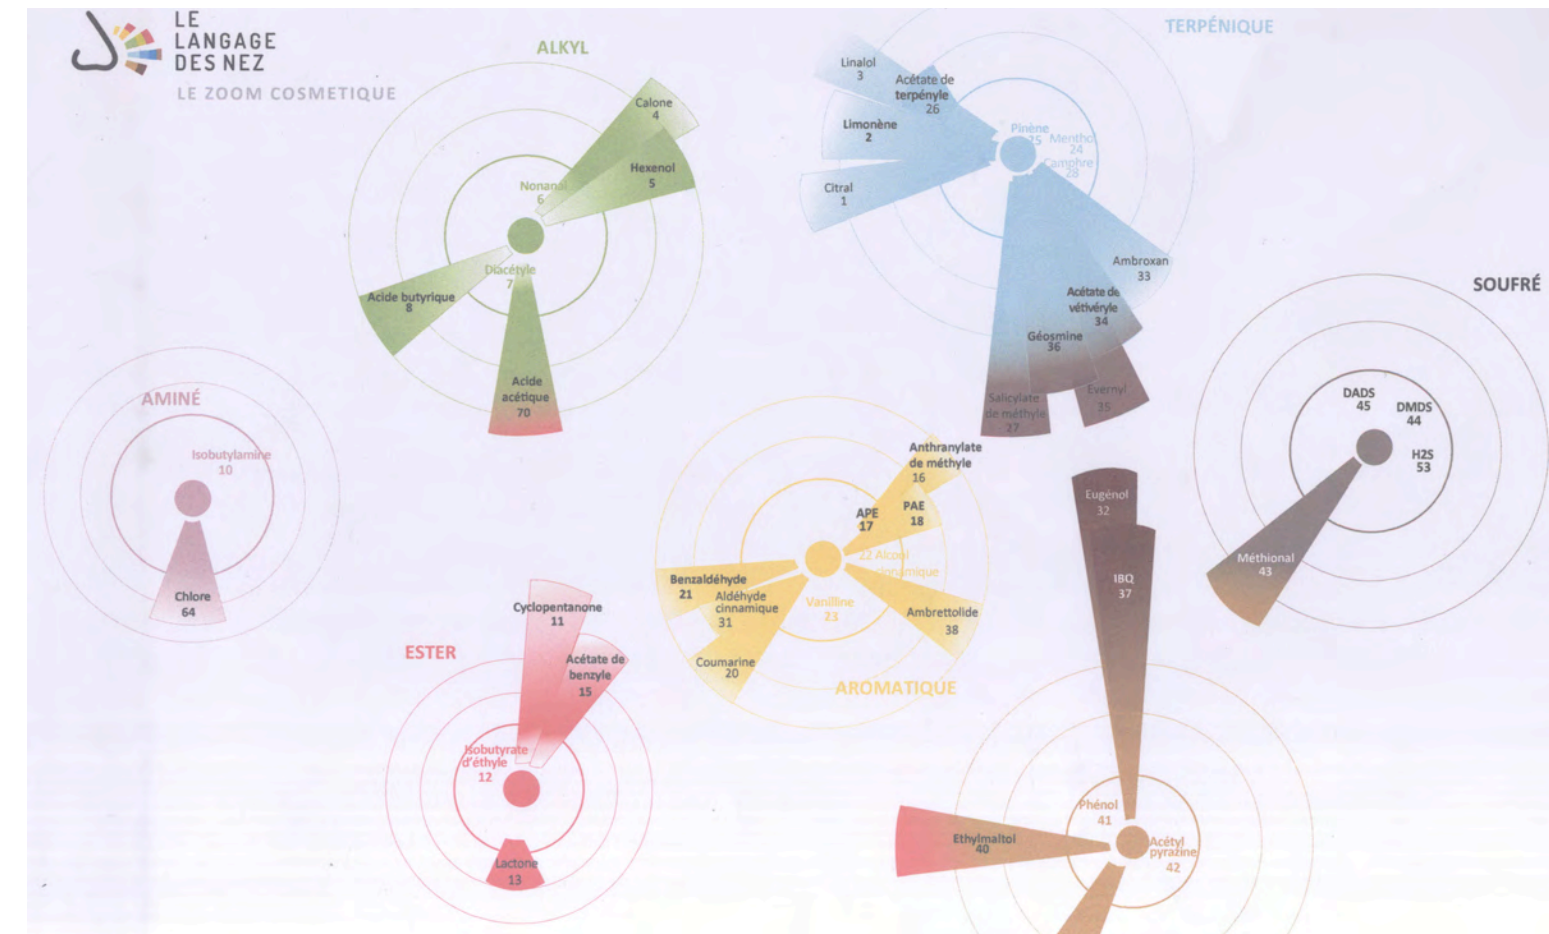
LE LANGAGE DES NEZ
LE ZOOM COSMETIQUE

ALKYL
Calone 4
Hexenol 5
Nonanal 6
Diacétyle 7
Acide butyrique 8
Acide acétique 70

TERPÉNIQUE
Linalol 3
Acétate de terpényle 26
Limonène 2
Pinène 25
Menthol 24
Camphre 28
Citral 1
Ambroxan 33
Acétate de vétivéryle 34
Géosmine 36
Evernyl 35
Salicylate de méthyle 27

SOUFRÉ
DADS 45
DMDS 44
H2S 53
Méthional 43

AMINÉ
Isobutylamine 10
Chlore 64

Anthranylate de méthyle 16
APE 17
PAE 18
23 Alcool cinnamique
Benzaldéhyde 21
Aldéhyde cinnamique 31
Vanilline 23
Ambrettolide 38
Coumarine 20
AROMATIQUE

Eugénol 32
IBQ 37

ESTER
Cyclopentanone 11
Acétate de benzyle 15
Isobutyrate d'éthyle 12
Lactone 13

Phénol 41
Ethylmaltol 40
Acétyl pyrazine 42